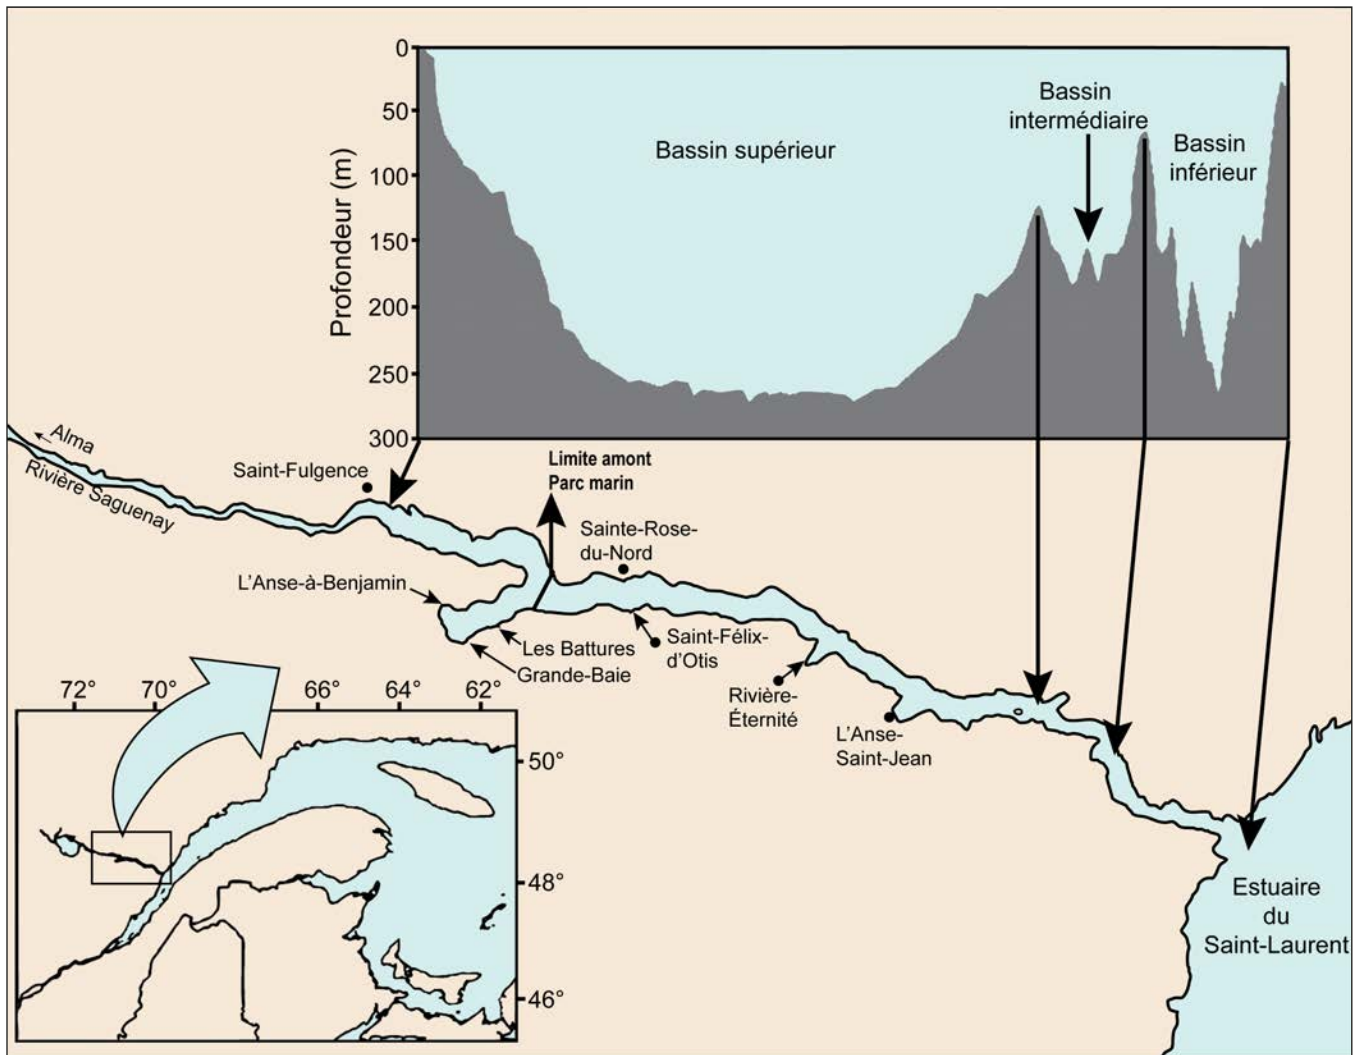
Profondeur (m)
0
50
100
150
200
250
300
Bassin supérieur
Bassin intermédiaire
Bassin inférieur

Alma
Rivière Saguenay
Saint-Fulgence
Limite amont Parc marin
Sainte-Rose-du-Nord
L'Anse-à-Benjamin
Les Battures
Grande-Baie
Saint-Félix-d'Otis
Rivière-Éternité
L'Anse-Saint-Jean
Estuaire du Saint-Laurent

72°
70°
66°
64°
62°
50°
48°
46°